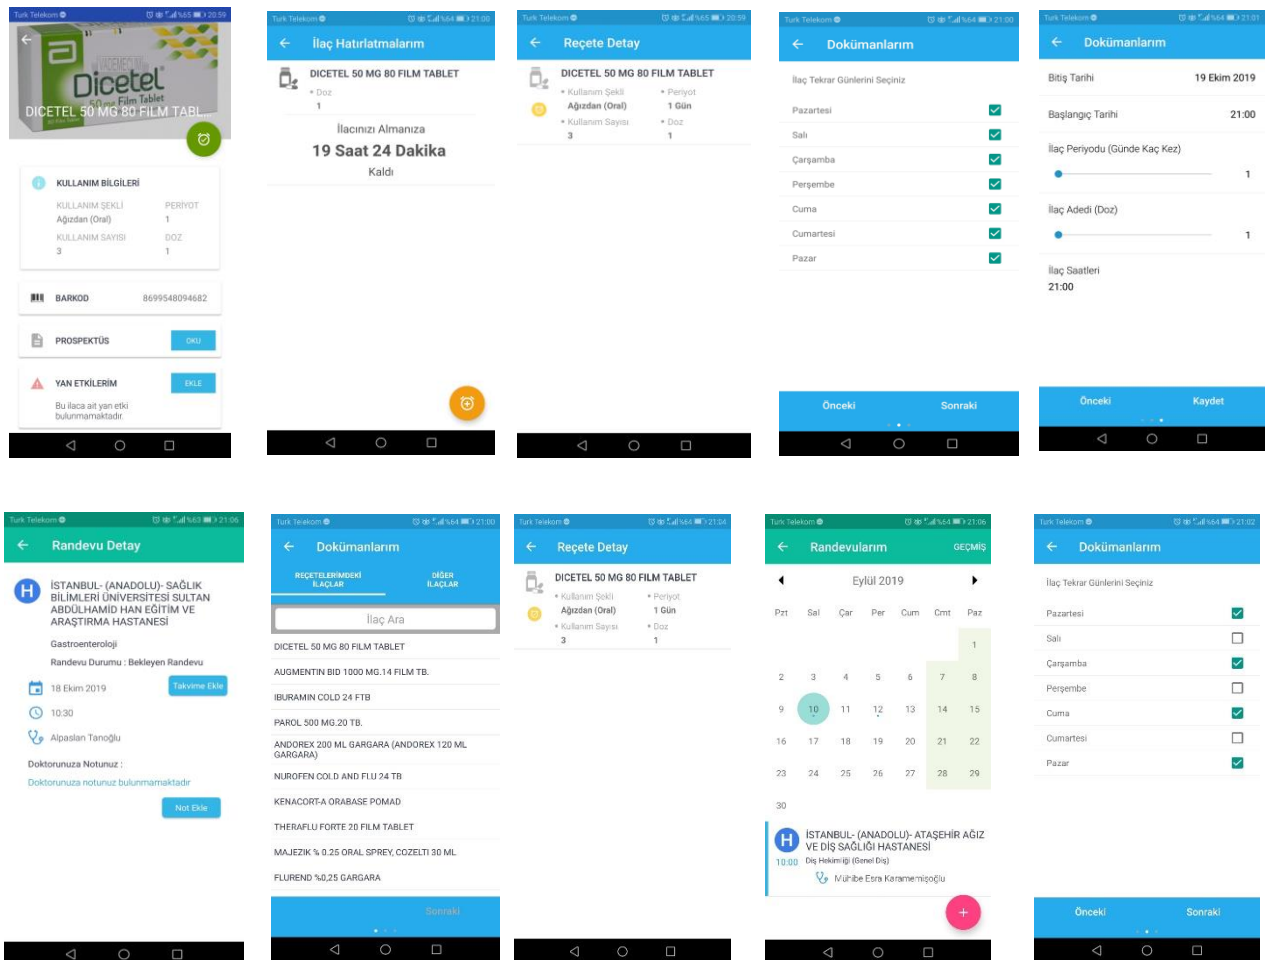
Turk Telekom 20:59

Dicetel

DICETEL 50 MG 80 FILM TABL...

KULLANIM BİLGİLERİ
KULLANIM ŞEKLİ
Ağızdan (Oral)
PERİYOT
1
KULLANIM SAYISI
3
DOZ
1

BARKOD 8699548094682

PROSPEKTÜS OKU

YAN ETKİLERİM EKLE
Bu ilaca ait yan etki bulunmamaktadır.

Turk Telekom 21:00
İlaç Hatırlatmalarım
DICETEL 50 MG 80 FILM TABLET
• Doz
1
İlacınızı Almanıza
19 Saat 24 Dakika
Kaldı

Turk Telekom 20:59
Reçete Detay
DICETEL 50 MG 80 FILM TABLET
• Kullanım Şekli
Ağızdan (Oral)
• Periyot
1 Gün
• Kullanım Sayısı
3
• Doz
1

Turk Telekom 21:00
Dokümanlarım
İlaç Tekrar Günlerini Seçiniz
Pazartesi
Salı
Çarşamba
Perşembe
Cuma
Cumartesi
Pazar
Önceki Sonraki

Turk Telekom 21:01
Dokümanlarım
Bitiş Tarihi 19 Ekim 2019
Başlangıç Tarihi 21:00
İlaç Periyodu (Günde Kaç Kez)
1
İlaç Adedi (Doz)
1
İlaç Saatleri
21:00
Önceki Kaydet

Turk Telekom 21:06
Randevu Detay
İSTANBUL- (ANADOLU)- SAĞLIK BİLİMLERİ ÜNİVERSİTESİ SULTAN ABDÜLHAMİD HAN EĞİTİM VE ARAŞTIRMA HASTANESİ
Gastroenteroloji
Randevu Durumu : Bekleyen Randevu
18 Ekim 2019 Takvime Ekle
10:30
Alpaslan Tanoğlu
Doktorunuza Notunuz :
Doktorunuza notunuz bulunmamaktadır
Not Ekle

Turk Telekom 21:00
Dokümanlarım
REÇETELERİMDEKİ İLAÇLAR
DİĞER İLAÇLAR
İlaç Ara
DICETEL 50 MG 80 FILM TABLET
AUGMENTIN BID 1000 MG.14 FILM TB.
IBURAMIN COLD 24 FTB
PAROL 500 MG.20 TB.
ANDOREX 200 ML GARGARA (ANDOREX 120 ML GARGARA)
NUROFEN COLD AND FLU 24 TB
KENACORT-A ORABASE POMAD
THERAFLU FORTE 20 FILM TABLET
MAJEZIK % 0.25 ORAL SPREY, COZELTI 30 ML
FLUREND %0,25 GARGARA
Sonraki

Turk Telekom 21:34
Reçete Detay
DICETEL 50 MG 80 FILM TABLET
• Kullanım Şekli
Ağızdan (Oral)
• Periyot
1 Gün
• Kullanım Sayısı
3
• Doz
1

Turk Telekom 21:06
Randevularım GEÇMİŞ
Eylül 2019
| Pzt | Sal | Çar | Per | Cum | Cmt | Paz |
|---|---|---|---|---|---|---|
| | | | | | | 1 |
| 2 | 3 | 4 | 5 | 6 | 7 | 8 |
| 9 | 10 | 11 | 12 | 13 | 14 | 15 |
| 16 | 17 | 18 | 19 | 20 | 21 | 22 |
| 23 | 24 | 25 | 26 | 27 | 28 | 29 |
| 30 | | | | | | |
İSTANBUL- (ANADOLU)- ATAŞEHİR AĞIZ VE DİŞ SAĞLIĞI HASTANESİ
10:00 Diş Hekimliği (Genel Diş)
Mühibe Esra Karamemişoğlu

Turk Telekom 21:02
Dokümanlarım
İlaç Tekrar Günlerini Seçiniz
Pazartesi
Salı
Çarşamba
Perşembe
Cuma
Cumartesi
Pazar
Önceki Sonraki